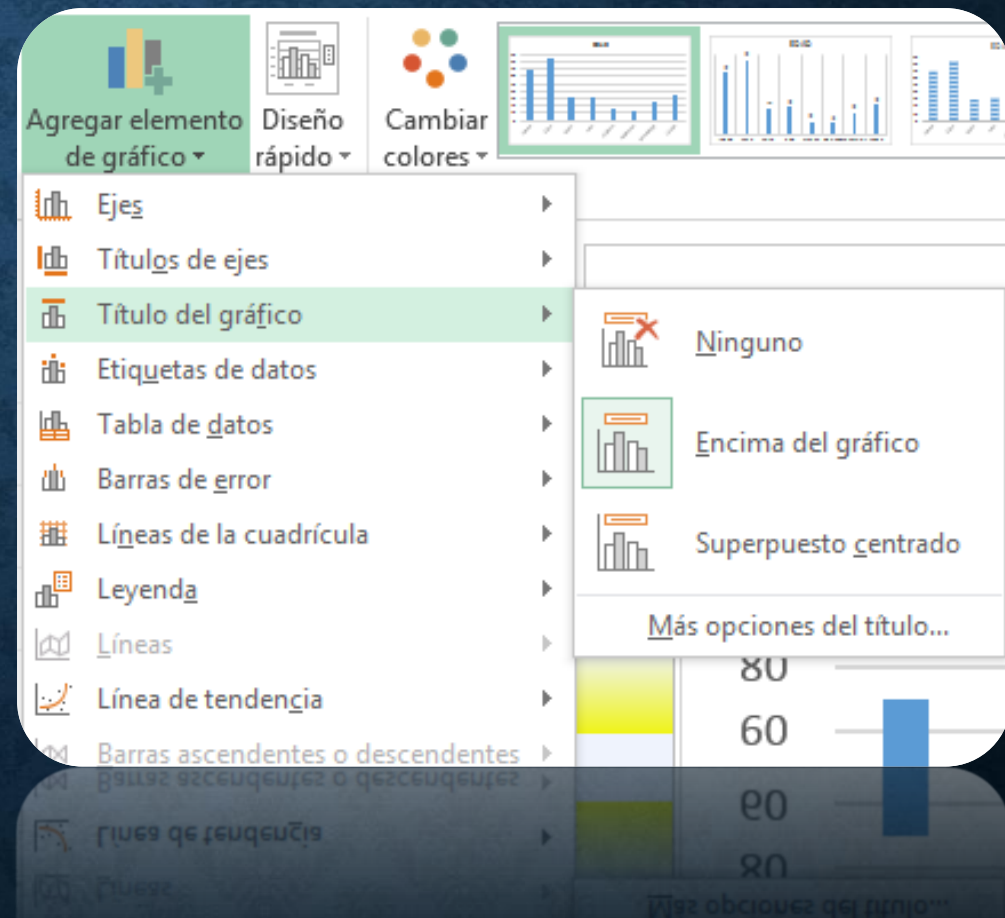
Agregar elemento de gráfico ▾

Diseño rápido ▾

Cambiar colores ▾

Ejes

Títulos de ejes

Título del gráfico

Etiquetas de datos

Tabla de datos

Barras de error

Líneas de la cuadrícula

Leyenda

Líneas

Línea de tendencia

Barras ascendentes o descendentes

Ninguno

Encima del gráfico

Superpuesto centrado

Más opciones del título...

80

60